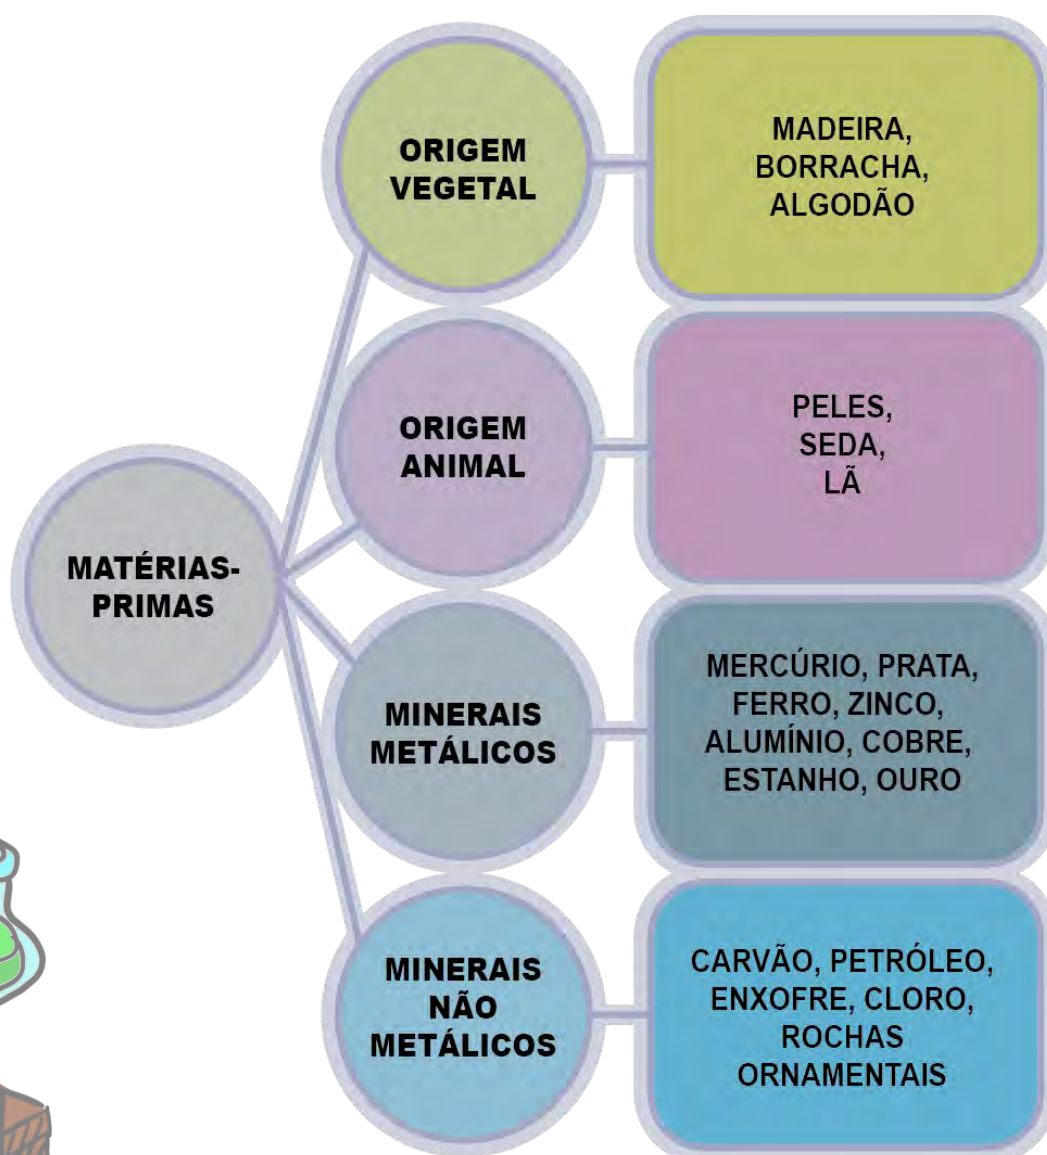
MATÉRIAS-PRIMAS

ORIGEM VEGETAL

MADEIRA, BORRACHA, ALGODÃO

ORIGEM ANIMAL

PELES, SEDA, LÃ

MINERAIS METÁLICOS

MERCÚRIO, PRATA, FERRO, ZINCO, ALUMÍNIO, COBRE, ESTANHO, OURO

MINERAIS NÃO METÁLICOS

CARVÃO, PETRÓLEO, ENXOFRE, CLORO, ROCHAS ORNAMENTAIS